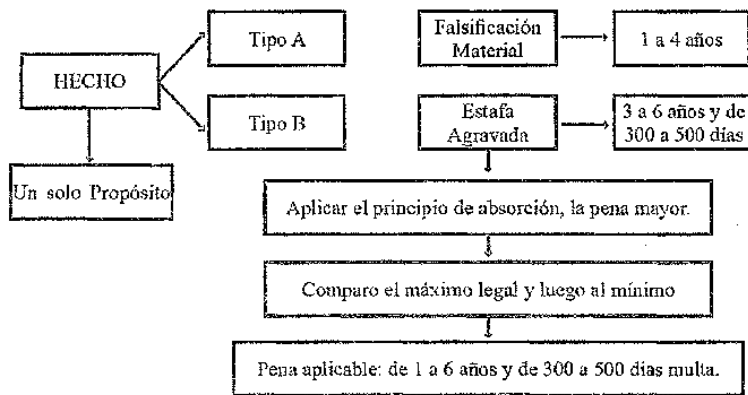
HECHO

Tipo A

Tipo B

Un solo Propósito

Falsificación Material

1 a 4 años

Estafa Agravada

3 a 6 años y de 300 a 500 días

Aplicar el principio de absorción, la pena mayor.

Comparo el máximo legal y luego al mínimo

Pena aplicable: de 1 a 6 años y de 300 a 500 días multa.